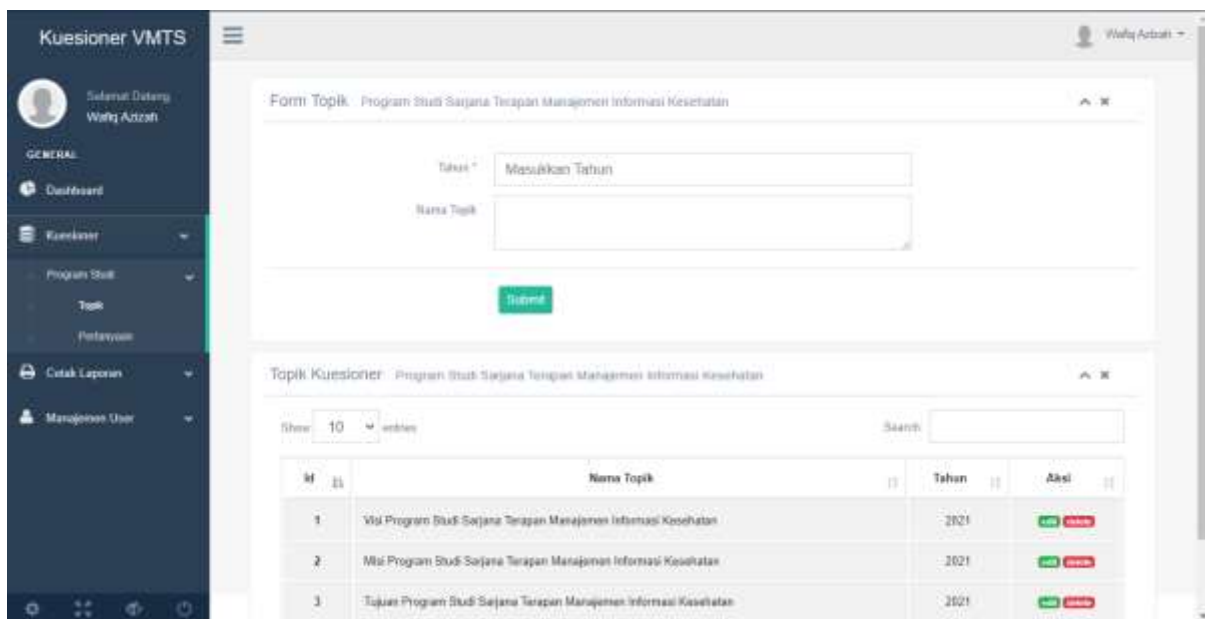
Kuesioner VMTS

Selamat Datang
Wafiq Azizah

GENERAL

Dashboard

Kuesioner

Program Studi

Topik

Pertanyaan

Cetak Laporan

Manajemen User

Wafiq Azizah

Form Topik Program Studi Sarjana Terapan Manajemen Informasi Kesehatan

Tahun * Masukkan Tahun

Nama Topik

Submit

Topik Kuesioner Program Studi Sarjana Terapan Manajemen Informasi Kesehatan

Show 10 entries

Search

| Id | Nama Topik | Tahun | Aksi |
|---|---|---|---|
| 1 | Visi Program Studi Sarjana Terapan Manajemen Informasi Kesehatan | 2021 | edit delete |
| 2 | Misi Program Studi Sarjana Terapan Manajemen Informasi Kesehatan | 2021 | edit delete |
| 3 | Tujuan Program Studi Sarjana Terapan Manajemen Informasi Kesehatan | 2021 | edit delete |